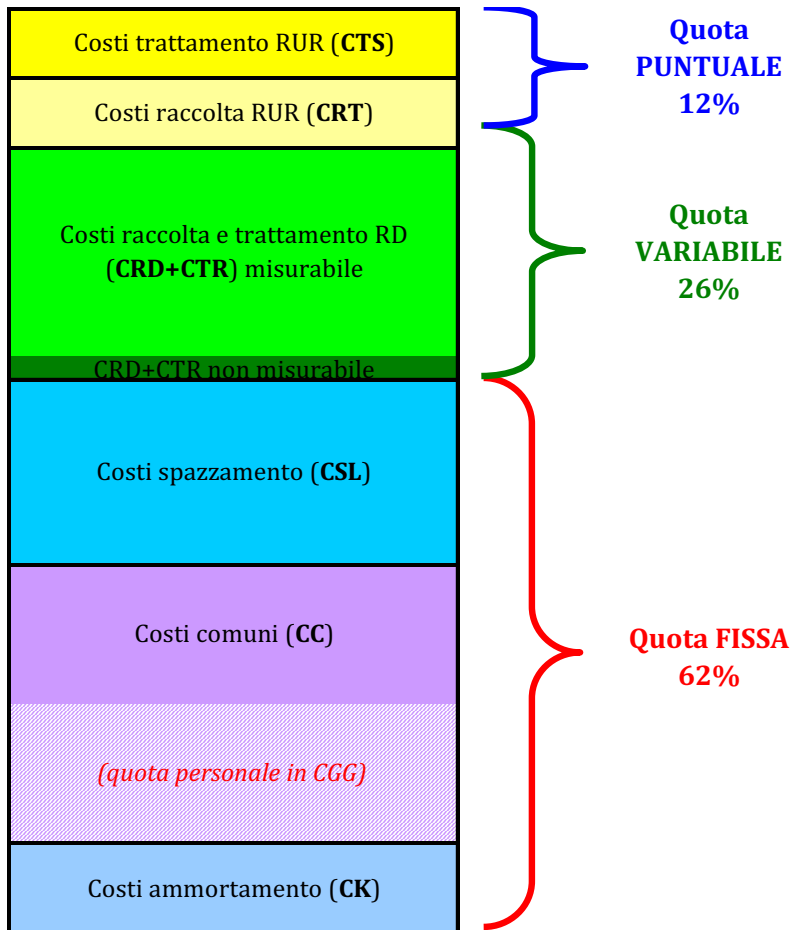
Costi trattamento RUR (**CTS**)

Costi raccolta RUR (**CRT**)

Costi raccolta e trattamento RD (**CRD+CTR**) misurabile

CRD+CTR non misurabile

Costi spazzamento (**CSL**)

Costi comuni (**CC**)

*(quota personale in CGG)*

Costi ammortamento (**CK**)

**Quota PUNTUALE 12%**

**Quota VARIABILE 26%**

**Quota FISSA 62%**